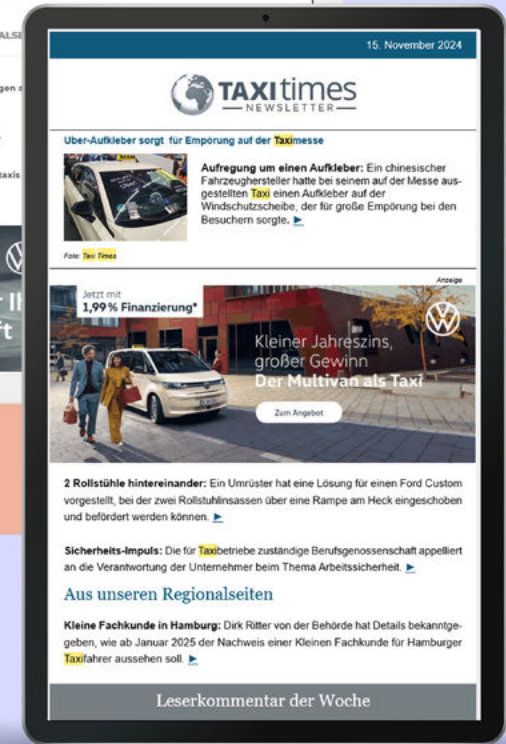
ALSE

gen a

taxis

15. November 2024

TAXI times
NEWSLETTER

Uber-Aufkleber sorgt für Empörung auf der Taximesse

Aufregung um einen Aufkleber: Ein chinesischer Fahrzeughersteller hatte bei seinem auf der Messe ausgestellten Taxi einen Aufkleber auf der Windschutzscheibe, der für große Empörung bei den Besuchern sorgte. ►

Foto: Taxi Times

Anzeige

Jetzt mit
1,99 % Finanzierung*

Kleiner Jahreszins,
großer Gewinn
Der Multivan als Taxi

Zum Angebot

2 Rollstühle hintereinander: Ein Umrüster hat eine Lösung für einen Ford Custom vorgestellt, bei der zwei Rollstuhlinsassen über eine Rampe am Heck eingeschoben und befördert werden können. ►

Sicherheits-Impuls: Die für Taxibetriebe zuständige Berufsgenossenschaft appelliert an die Verantwortung der Unternehmer beim Thema Arbeitssicherheit. ►

Aus unseren Regionalseiten

Kleine Fachkunde in Hamburg: Dirk Ritter von der Behörde hat Details bekanntgegeben, wie ab Januar 2025 der Nachweis einer Kleinen Fachkunde für Hamburger Taxifahrer aussehen soll. ►

Leserkommentar der Woche